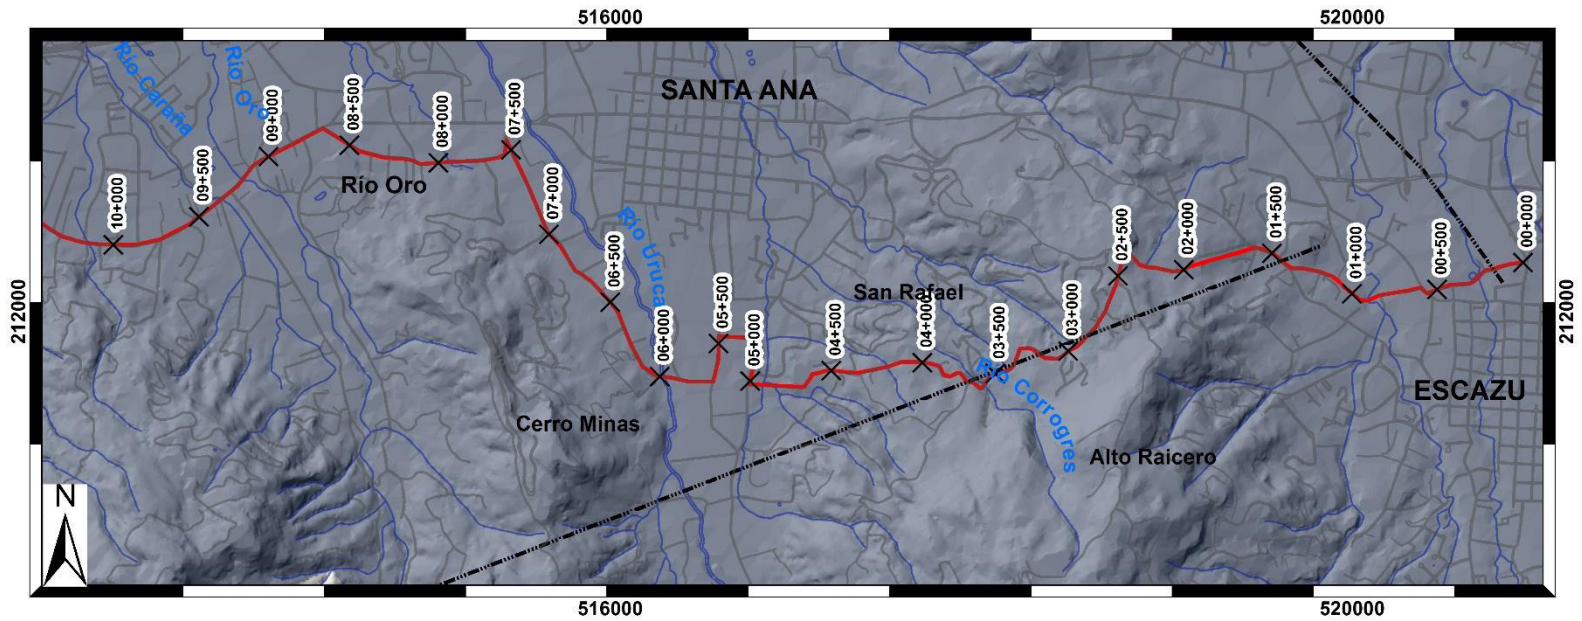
516000

520000

Río Caraña

Río Oro

SANTA ANA

09+000

08+500

08+000

07+500

09+500

Río Oro

10+000

07+000

Río Uruca

06+500

06+000

05+500

05+000

04+500

San Rafael

04+000

03+500

03+000

02+500

02+000

01+500

01+000

00+500

00+000

Río Corrogres

ESCAZU

Cerro Minas

Alto Raicero

212000

212000

N

516000

520000